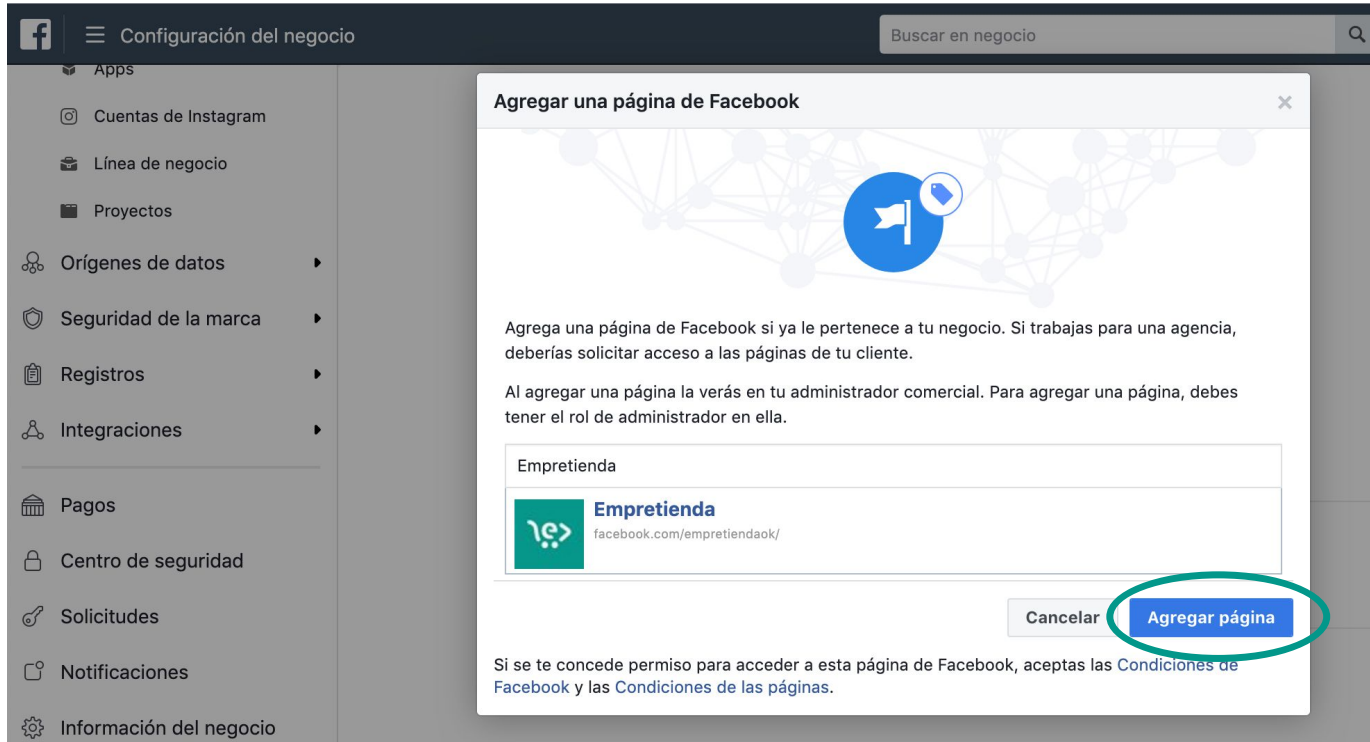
Configuración del negocio

Buscar en negocio

Apps

Cuentas de Instagram

Línea de negocio

Proyectos

Orígenes de datos

Seguridad de la marca

Registros

Integraciones

Pagos

Centro de seguridad

Solicitudes

Notificaciones

Información del negocio

Agregar una página de Facebook

×

Agrega una página de Facebook si ya le pertenece a tu negocio. Si trabajas para una agencia, deberías solicitar acceso a las páginas de tu cliente.

Al agregar una página la verás en tu administrador comercial. Para agregar una página, debes tener el rol de administrador en ella.

Empretienda

Empretienda
facebook.com/empretiendaok/

Cancelar

Agregar página

Si se te concede permiso para acceder a esta página de Facebook, aceptas las Condiciones de Facebook y las Condiciones de las páginas.